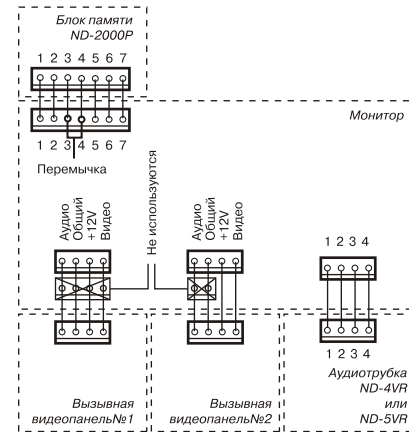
Блок памяти
ND-2000P

1 2 3 4 5 6 7

Монитор

1 2 3 4 5 6 7

Перемычка

Аудио
Общий
+12V
Видео

Не используются

Аудио
Общий
+12V
Видео

1 2 3 4

1 2 3 4

Вызывная
видеопанель№1

Вызывная
видеопанель№2

Аудиотрубка
ND-4VR
или
ND-5VR